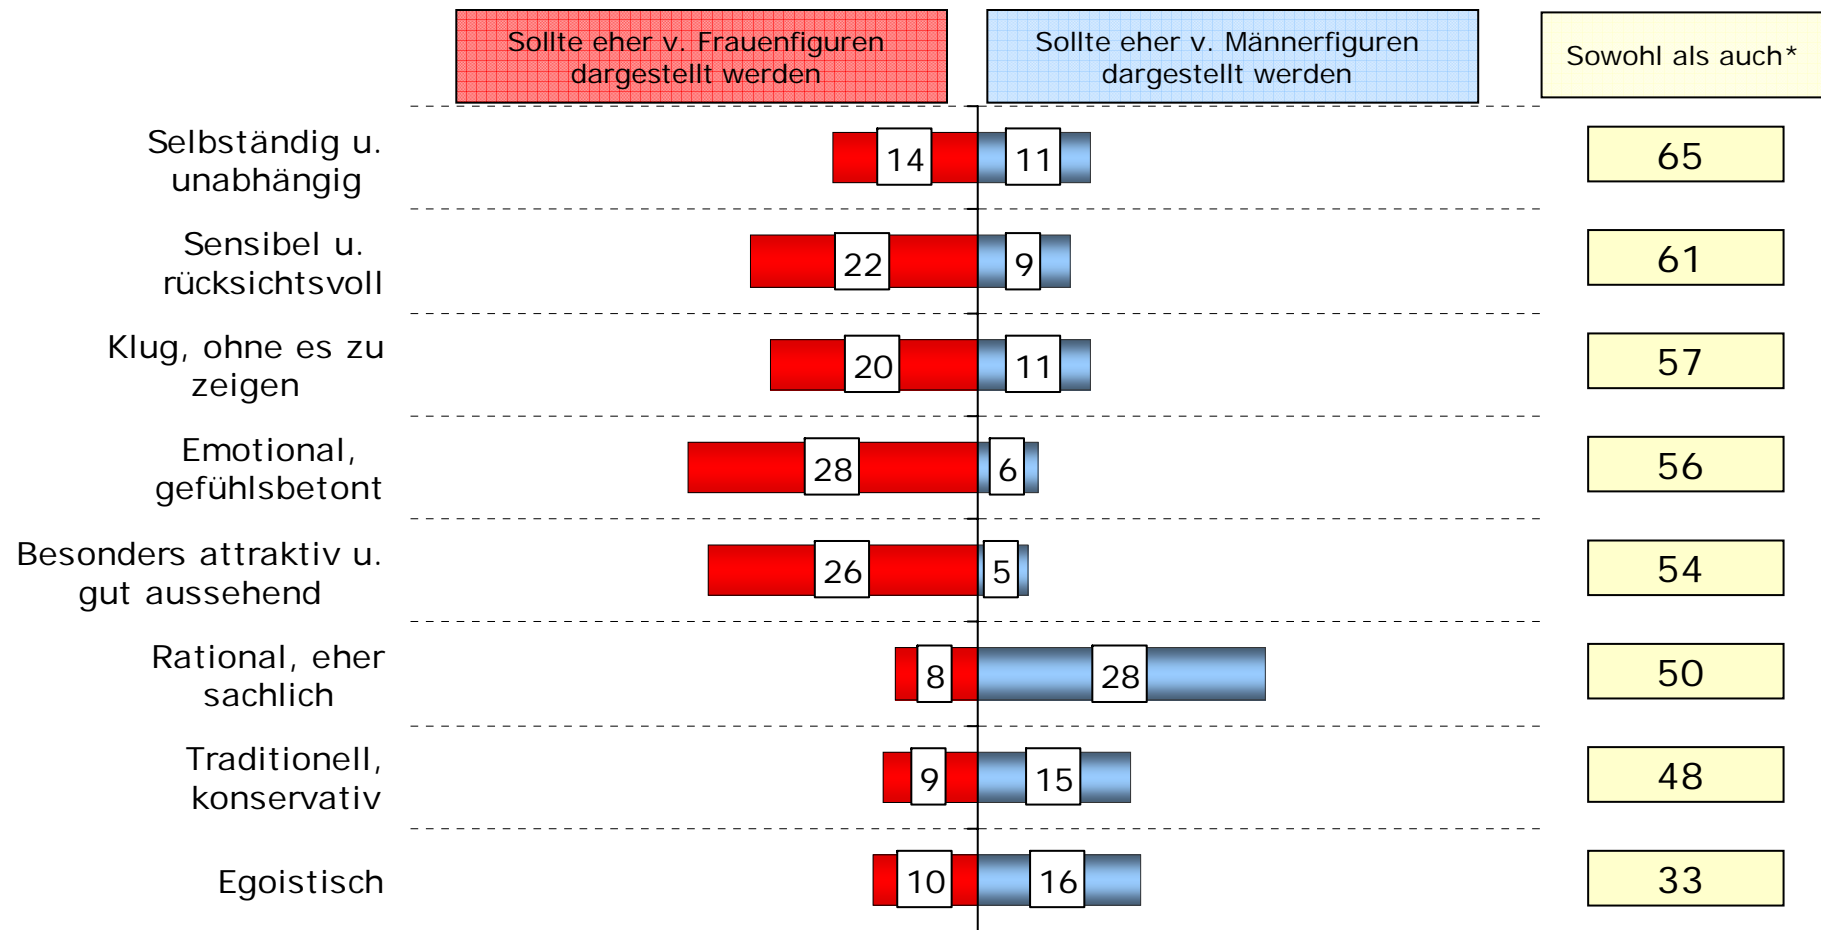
| | Sollte eher v. Frauenfiguren dargestellt werden | Sollte eher v. Männerfiguren dargestellt werden | Sowohl als auch* |
|---|---|---|---|
| Selbständig u. unabhängig | 14 | 11 | 65 |
| Sensibel u. rücksichtsvoll | 22 | 9 | 61 |
| Klug, ohne es zu zeigen | 20 | 11 | 57 |
| Emotional, gefühlsbetont | 28 | 6 | 56 |
| Besonders attraktiv u. gut aussehend | 26 | 5 | 54 |
| Rational, eher sachlich | 8 | 28 | 50 |
| Traditionell, konservativ | 9 | 15 | 48 |
| Egoistisch | 10 | 16 | 33 |